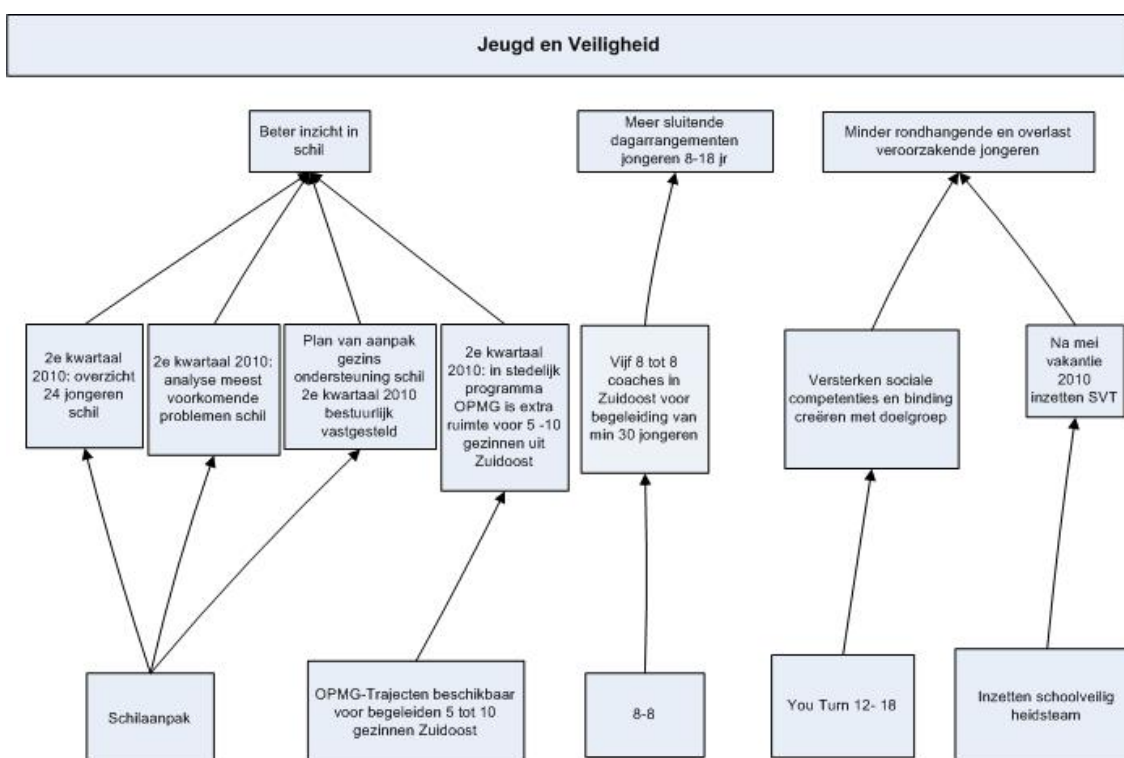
Jeugd en Veiligheid

Beter inzicht in schil

Meer sluitende dagarrangementen jongeren 8-18 jr

Minder rondhangende en overlast veroorzakende jongeren

2e kwartaal 2010: overzicht 24 jongeren schil

2e kwartaal 2010: analyse meest voorkomende problemen schil

Plan van aanpak gezins ondersteuning schil 2e kwartaal 2010 bestuurlijk vastgesteld

2e kwartaal 2010: in stedelijk programma OPMG is extra ruimte voor 5 -10 gezinnen uit Zuidoost

Vijf 8 tot 8 coaches in Zuidoost voor begeleiding van min 30 jongeren

Versterken sociale competenties en binding creëren met doelgroep

Na mei vakantie 2010 inzetten SVT

Schilaanpak

OPMG-Trajecten beschikbaar voor begeleiden 5 tot 10 gezinnen Zuidoost

8-8

You Turn 12- 18

Inzetten schoolveilig heidsteam